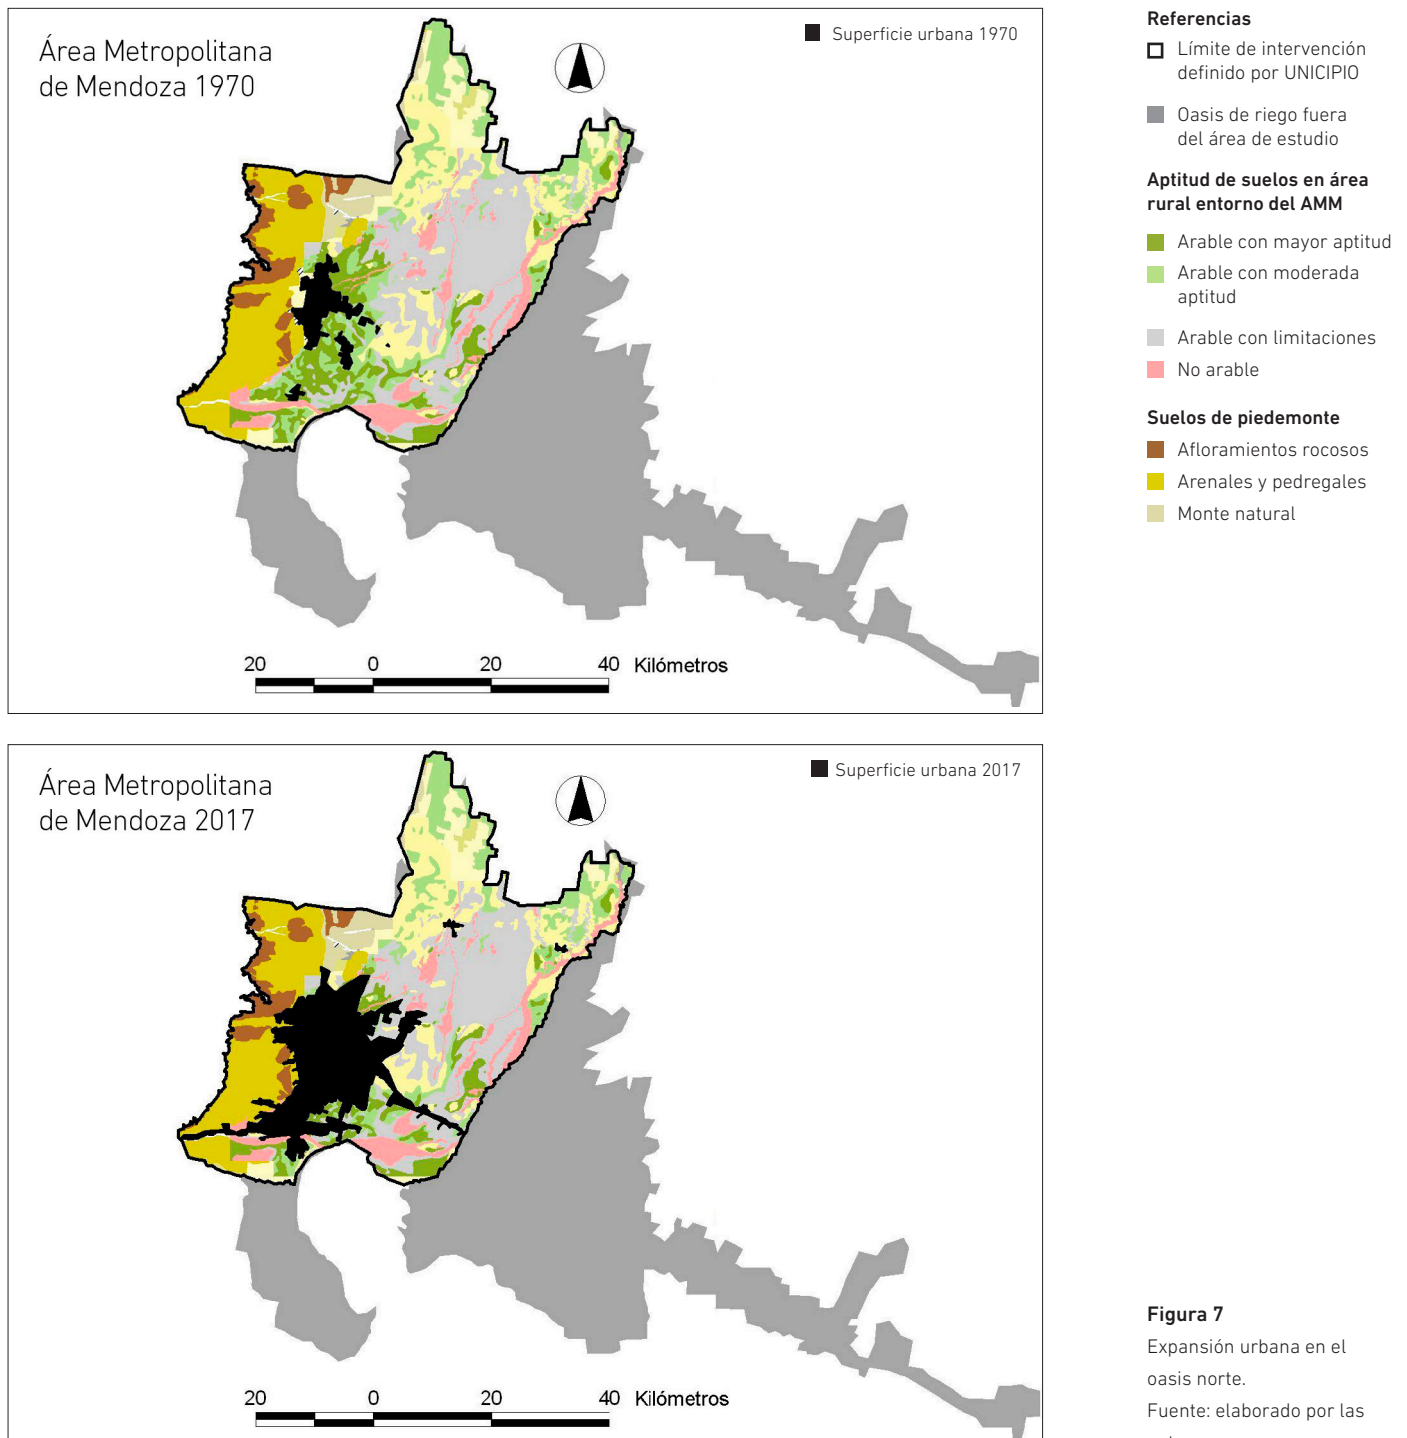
Área Metropolitana de Mendoza 1970

Superficie urbana 1970

20 0 20 40 Kilómetros

Área Metropolitana de Mendoza 2017

Superficie urbana 2017

20 0 20 40 Kilómetros

Referencias

Límite de intervención definido por UNICIPIO

Oasis de riego fuera del área de estudio

Aptitud de suelos en área rural entorno del AMM

Arable con mayor aptitud

Arable con moderada aptitud

Arable con limitaciones

No arable

Suelos de piedemonte

Afloramientos rocosos

Arenales y pedregales

Monte natural

Figura 7

Expansión urbana en el oasis norte.

Fuente: elaborado por las

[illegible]